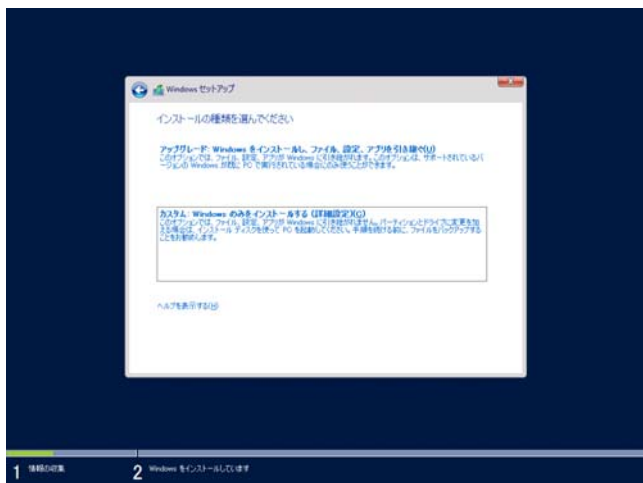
Windows セットアップ

インストールの種類を選んでください

アップグレード: Windows をインストールし、ファイル、設定、アプリを引き継ぐ(U)
このオプションでは、ファイル、設定、アプリが Windows に引き継がれます。このオプションは、サポートされているバージョンの Windows が既に PC で実行されている場合にのみ使うことができます。

カスタム: Windows のみをインストールする (詳細設定)(C)
このオプションでは、ファイル、設定、アプリが Windows に引き継がれません。パーティションとドライブに変更を加える場合は、インストール ディスクを使って PC を起動してください。手順を続ける前に、ファイルをバックアップすることをお勧めします。

ヘルプを表示する(H)

1 情報の収集
2 Windows をインストールしています